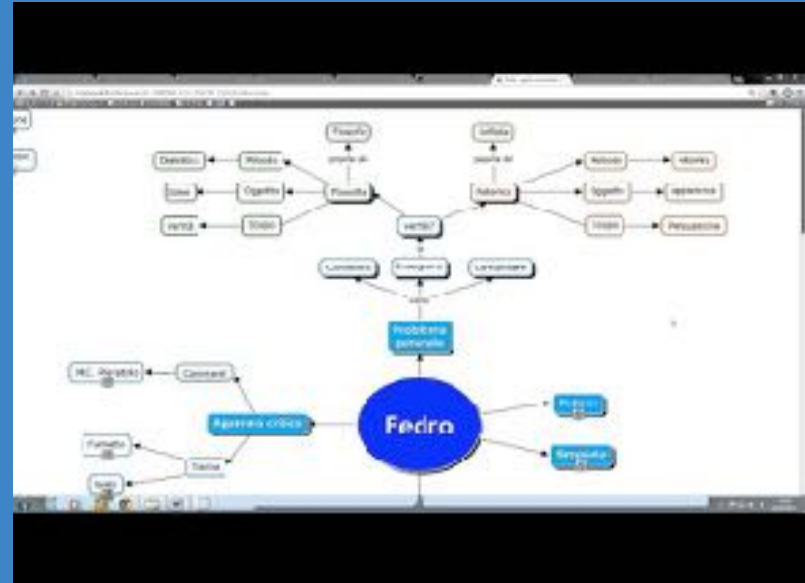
Filosofo

propria di

Dialettica

Metodo

Idee

Oggetto

Filosofia

Verità

Scopo

Sofista

propria di

Retorica

Metodo

Oggetto

Scopo

Persuasione

Verso

Problema generale

MC. Rosseto

Commenti

Apparato critico

Fedro

Fumetto

Trama

Testo